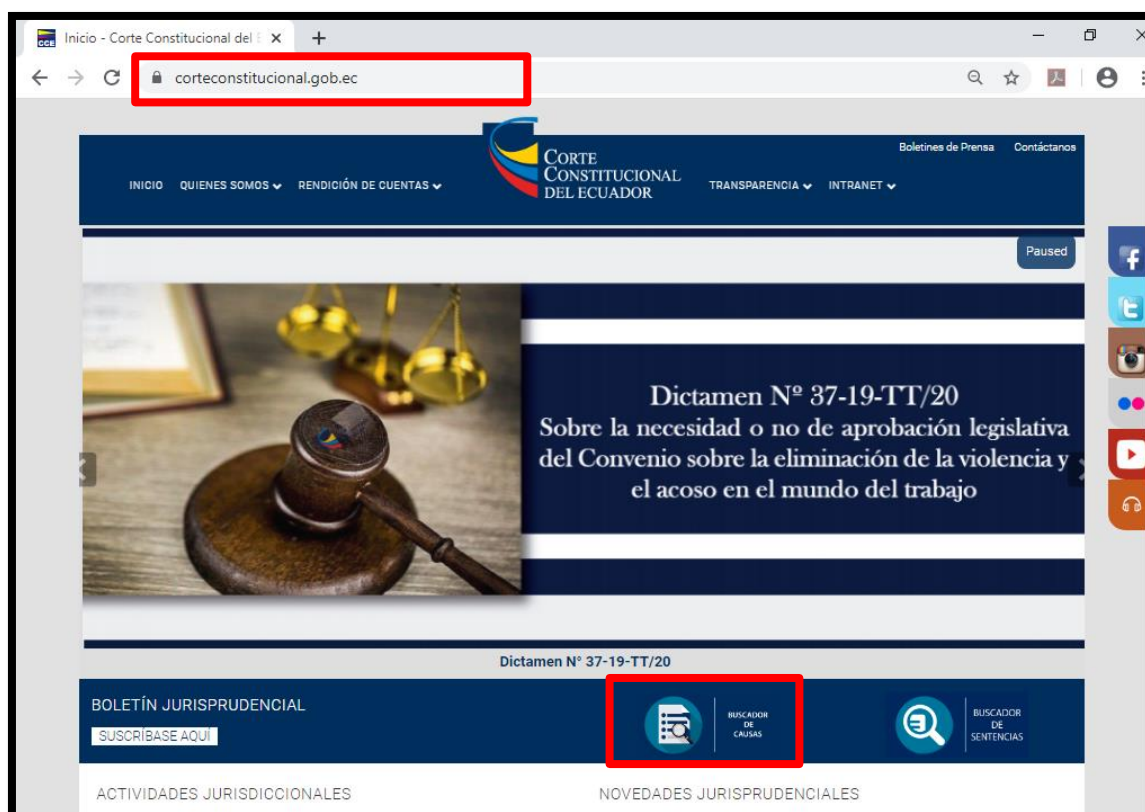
Inicio - Corte Constitucional del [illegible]

corteconstitucional.gob.ec

Boletines de Prensa Contáctanos

INICIO QUIENES SOMOS RENDICIÓN DE CUENTAS

CORTE CONSTITUCIONAL DEL ECUADOR

TRANSPARENCIA INTRANET

Paused

Dictamen Nº 37-19-TT/20
Sobre la necesidad o no de aprobación legislativa del Convenio sobre la eliminación de la violencia y el acoso en el mundo del trabajo

Dictamen N° 37-19-TT/20

BOLETÍN JURISPRUDENCIAL

SUSCRÍBASE AQUÍ

BUSCADOR DE CAUSAS

BUSCADOR DE SENTENCIAS

ACTIVIDADES JURISDICCIONALES

NOVEDADES JURISPRUDENCIALES